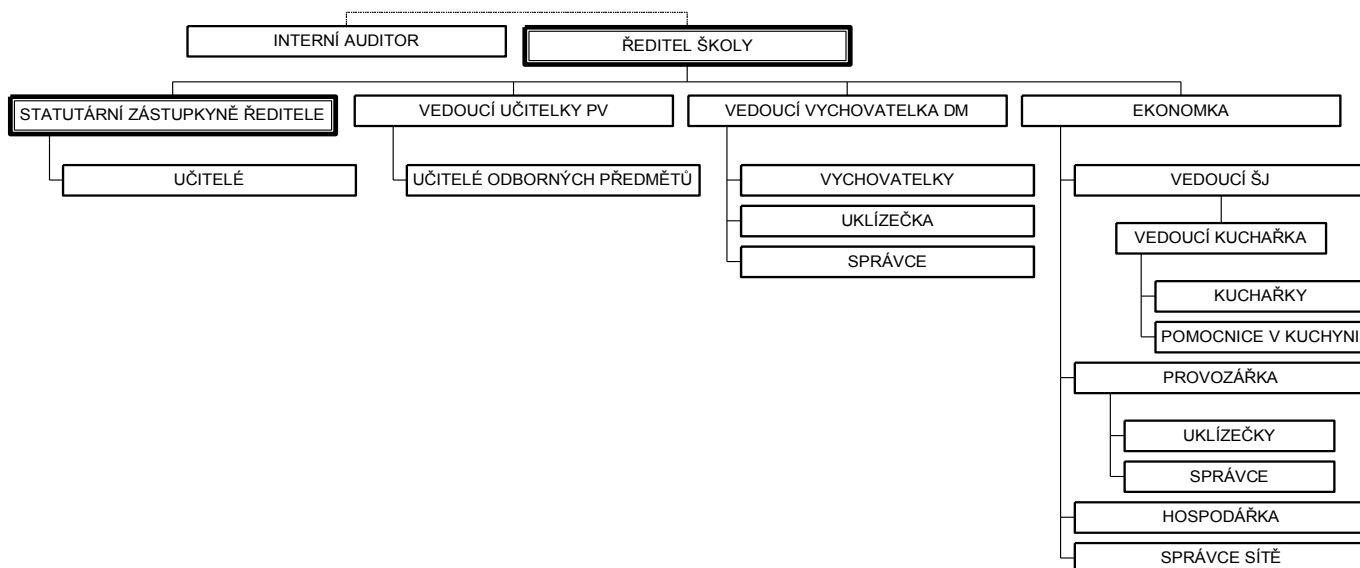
INTERNÍ AUDITOR

ŘEDITEL ŠKOLY

STATUTÁRNÍ ZÁSTUPKYNĚ ŘEDITELE

UČITELÉ

VEDOUCÍ UČITELKY PV

UČITELÉ ODBORNÝCH PŘEDMĚTŮ

VEDOUCÍ VYCHOVATELKA DM

VYCHOVATELKY

UKLÍZEČKA

SPRÁVCE

EKONOMKA

VEDOUCÍ ŠJ

VEDOUCÍ KUCHAŘKA

KUCHAŘKY

POMOCNICE V KUCHYNI

PROVOZÁŘKA

UKLÍZEČKY

SPRÁVCE

HOSPODÁŘKA

SPRÁVCE SÍTĚ